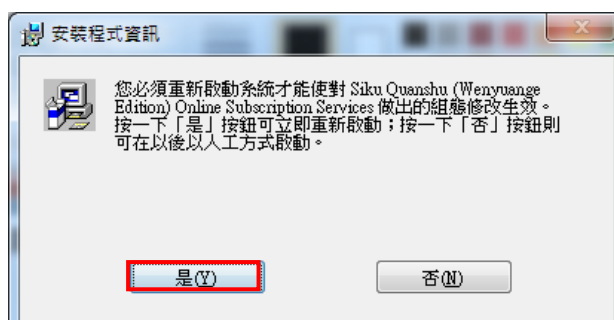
安裝程式資訊

您必須重新啟動系統才能使對 Siku Quanshu (Wenyuange Edition) Online Subscription Services 做出的組態修改生效。按一下「是」按鈕可立即重新啟動；按一下「否」按鈕則可在以後以人工方式啟動。

是(Y)

否(N)